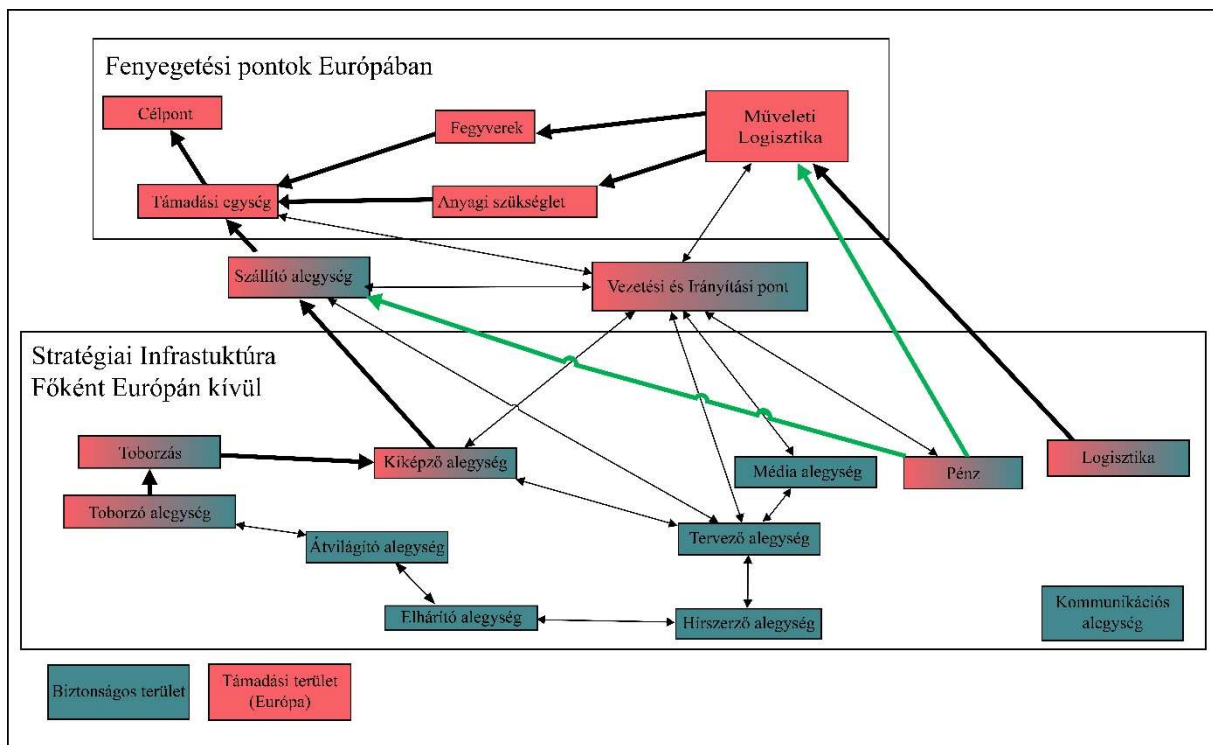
Fenyegetési pontok Európában

Célpont

Fegyverek

Müveleti Logisztika

Támadási egység

Anyagi szükséglet

Szállító alegység

Vezetési és Irányítási pont

Stratégiai Infrastuktúra Főként Európán kívül

Toborzás

Kiképző alegység

Média alegység

Pénz

Logisztika

Toborzó alegység

Átvilágító alegység

Tervező alegység

Elhárító alegység

Hírszerző alegység

Kommunikációs alegység

Biztonságos terület

Támadási terület (Európa)